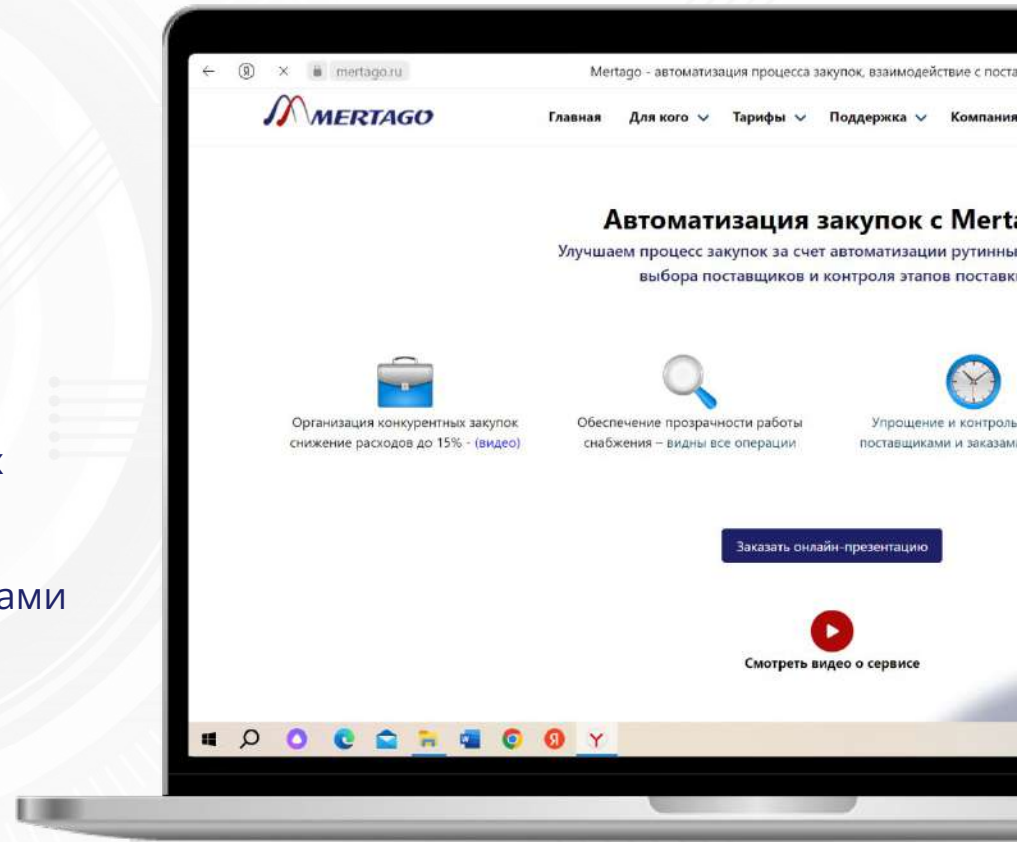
к

ами

mertago.ru

Mertago - автоматизация процесса закупок, взаимодействие с поста

MERTAGO

Главная Для кого Тарифы Поддержка Компания

Автоматизация закупок с Merta

Улучшаем процесс закупок за счет автоматизации рутинны выбора поставщиков и контроля этапов поставк

Организация конкурентных закупок снижение расходов до 15% - (видео)

Обеспечение прозрачности работы снабжения – видны все операции

Упрощение и контроль поставщиками и заказам

Заказать онлайн-презентацию

Смотреть видео о сервисе